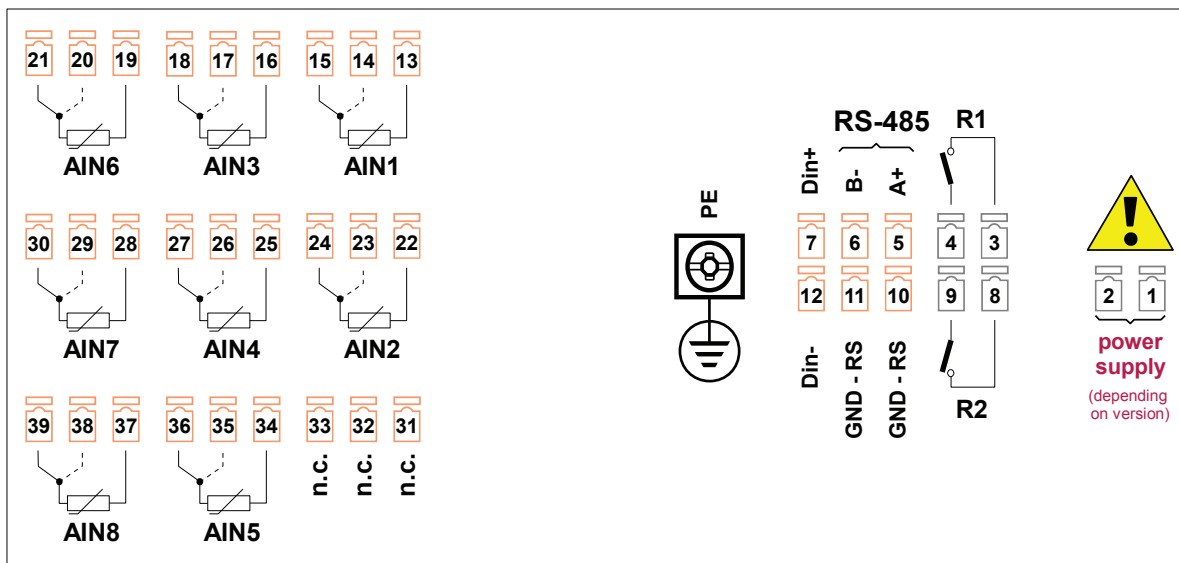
21 20 19 18 17 16 15 14 13

AIN6 AIN3 AIN1

30 29 28 27 26 25 24 23 22

AIN7 AIN4 AIN2

39 38 37 36 35 34 33 32 31

n.c. n.c. n.c.

AIN8 AIN5

PE

RS-485

Din+ B- A+

7 6 5

12 11 10

Din- GND - RS GND - RS

R1

4 3

9 8

R2

2 1

power supply

(depending on version)